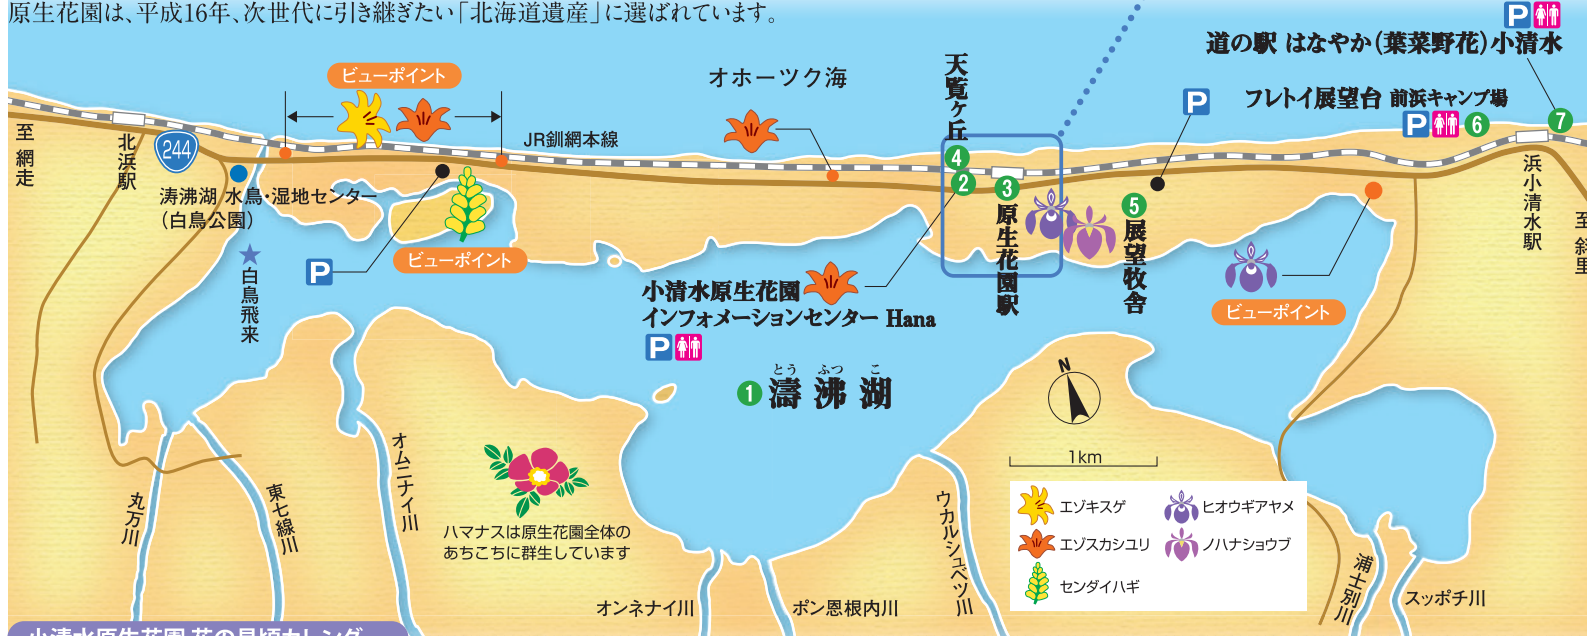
原生花園は、平成16年、次世代に引き継ぎたい「北海道遺産」に選ばれています。

ビューポイント

オホーツク海

天覧ヶ丘

道の駅 はなやか(葉菜野花)小清水

フレトイ展望台 前浜キャンプ場

至網走

北浜駅

244

JR釧網本線

濤沸湖 水鳥・湿地センター(白鳥公園)

白鳥飛来

ビューポイント

小清水原生花園インフォメーションセンター Hana

4
2
3 原生花園駅

5 展望牧舎

6

7

浜小清水駅

至釧

ビューポイント

1 濤沸湖

とう ふつ こ

1km

オムニナイ川

丸万川

東七線川

ハマナスは原生花園全体のあちこちに群生しています

ウカルシュベツ川

オンネナイ川

ポン恩根内川

浦士別川

スッポチ川

エゾキスゲ
ヒオウギアヤメ
エゾスカシユリ
ノハナショウブ
センダイハギ

小清水原生花園 花の見頃カレンダー